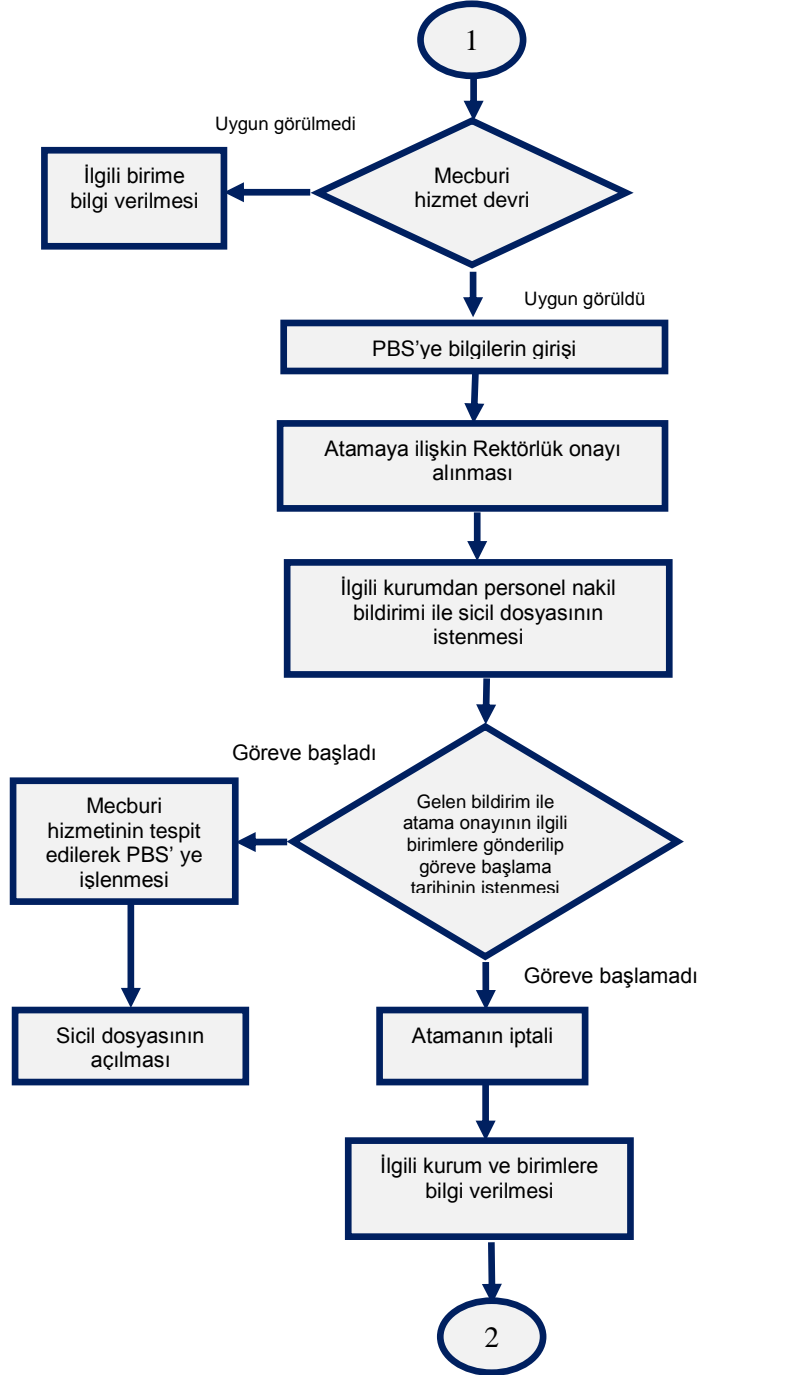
1

Uygun görülmedi

İlgili birime bilgi verilmesi

Mecburi hizmet devri

Uygun görüldü

PBS'ye bilgilerin girişi

Atamaya ilişkin Rektörlük onayı alınması

İlgili kurumdan personel nakil bildirimi ile sicil dosyasının istenmesi

Göreve başladı

Mecburi hizmetinin tespit edilerek PBS' ye işlenmesi

Gelen bildirim ile atama onayının ilgili birimlere gönderilip göreve başlama tarihinin istenmesi

Göreve başlamadı

Sicil dosyasının açılması

Atamanın iptali

İlgili kurum ve birimlere bilgi verilmesi

2